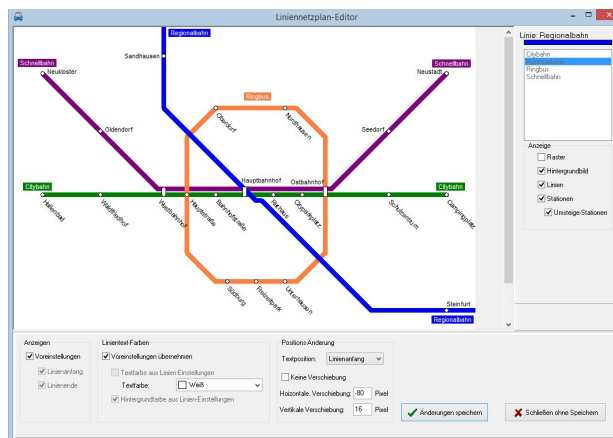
Liniennetzplan-Editor

Regionalbahn
Sandhausen
Schnellbahn
Neukloster
Ringbus
Schnellbahn
Neustadt
Oberdorf
Nordhausen
Oldendorf
Seedorf
Hauptbahnhof
Ostbahnhof
Citybahn
Citybahn
Hafenbad
Waldfriedhof
Westbahnhof
Hauptstraße
Bahnhofstraße
Rathaus
Obergerichtshof
Schulzentrum
Campingplatz
Südburg
Rosenpark
Unterhausen
Steinfurt
Regionalbahn

Linie: Regionalbahn
Citybahn
Regionalbahn
Ringbus
Schnellbahn

Anzeige
Raster
Hintergrundbild
Linien
Stationen
Umsteige-Stationen

Anzeigen
Voreinstellungen
Linienanfang
Linienende

Linientext-Farben
Voreinstellungen übernehmen
Textfarbe aus Linien-Einstellungen
Textfarbe:
Weiß
Hintergrundfarbe aus Linien-Einstellungen

Positions-Änderung
Textposition:
Linienanfang
Keine Verschiebung
Horizontale Verschiebung:
-80
Pixel
Vertikale Verschiebung:
16
Pixel

Änderungen speichern
Schließen ohne Speichern